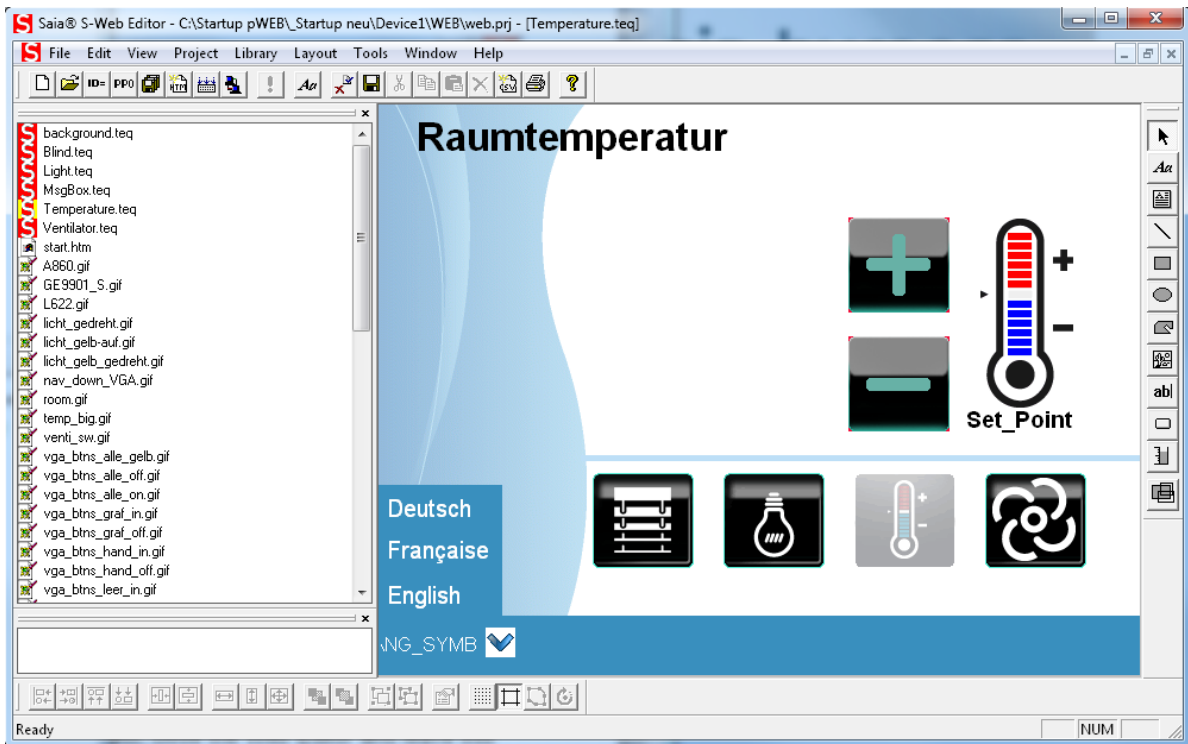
Saia® S-Web Editor - C:\Startup pWEB\_Startup neu\Device1\WEB\web.prj - [Temperature.teq]

File Edit View Project Library Layout Tools Window Help

ID= PPO

Aa

background.teq
Blind.teq
Light.teq
MsgBox.teq
Temperature.teq
Ventilator.teq
start.htm
A860.gif
GE9901_S.gif
L622.gif
licht_gedreht.gif
licht_gelb-auf.gif
licht_gelb_gedreht.gif
nav_down_VGA.gif
room.gif
temp_big.gif
venti_sw.gif
vga_btns_alle_gelb.gif
vga_btns_alle_off.gif
vga_btns_alle_on.gif
vga_btns_graf_in.gif
vga_btns_graf_off.gif
vga_btns_hand_in.gif
vga_btns_hand_off.gif
vga_btns_leer_in.gif

Raumtemperatur

+

−

Set_Point

Deutsch
Française
English

NG_SYMB

Aa

ab|

Ready

NUM